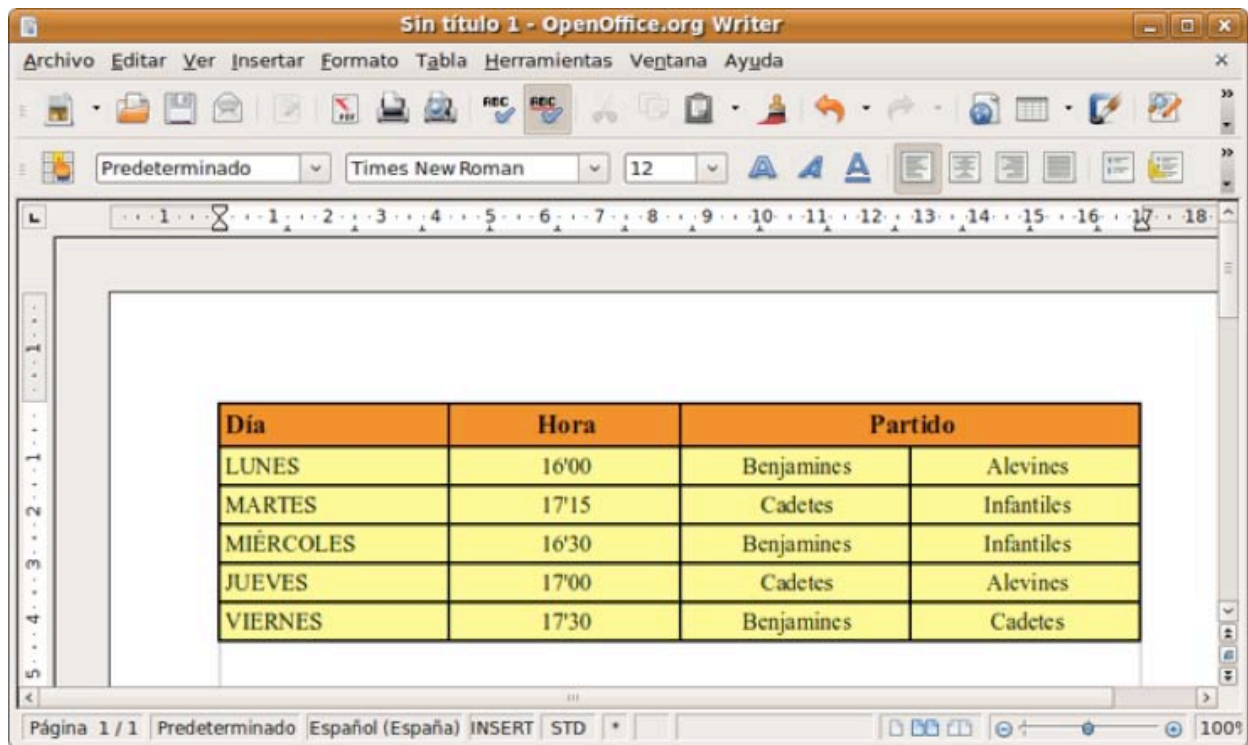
Sin título 1 - OpenOffice.org Writer

Archivo Editar Ver Insertar Formato Tabla Herramientas Ventana Ayuda

Predeterminado Times New Roman 12

1 1 2 3 4 5 6 7 8 9 10 11 12 13 14 15 16 17 18

| Día | Hora | Partido | |
|---|---|---|---|
| LUNES | 16'00 | Benjamines | Alevines |
| MARTES | 17'15 | Cadetes | Infantiles |
| MIÉRCOLES | 16'30 | Benjamines | Infantiles |
| JUEVES | 17'00 | Cadetes | Alevines |
| VIERNES | 17'30 | Benjamines | Cadetes |

Página 1 / 1 Predeterminado Español (España) INSERT STD * 100%